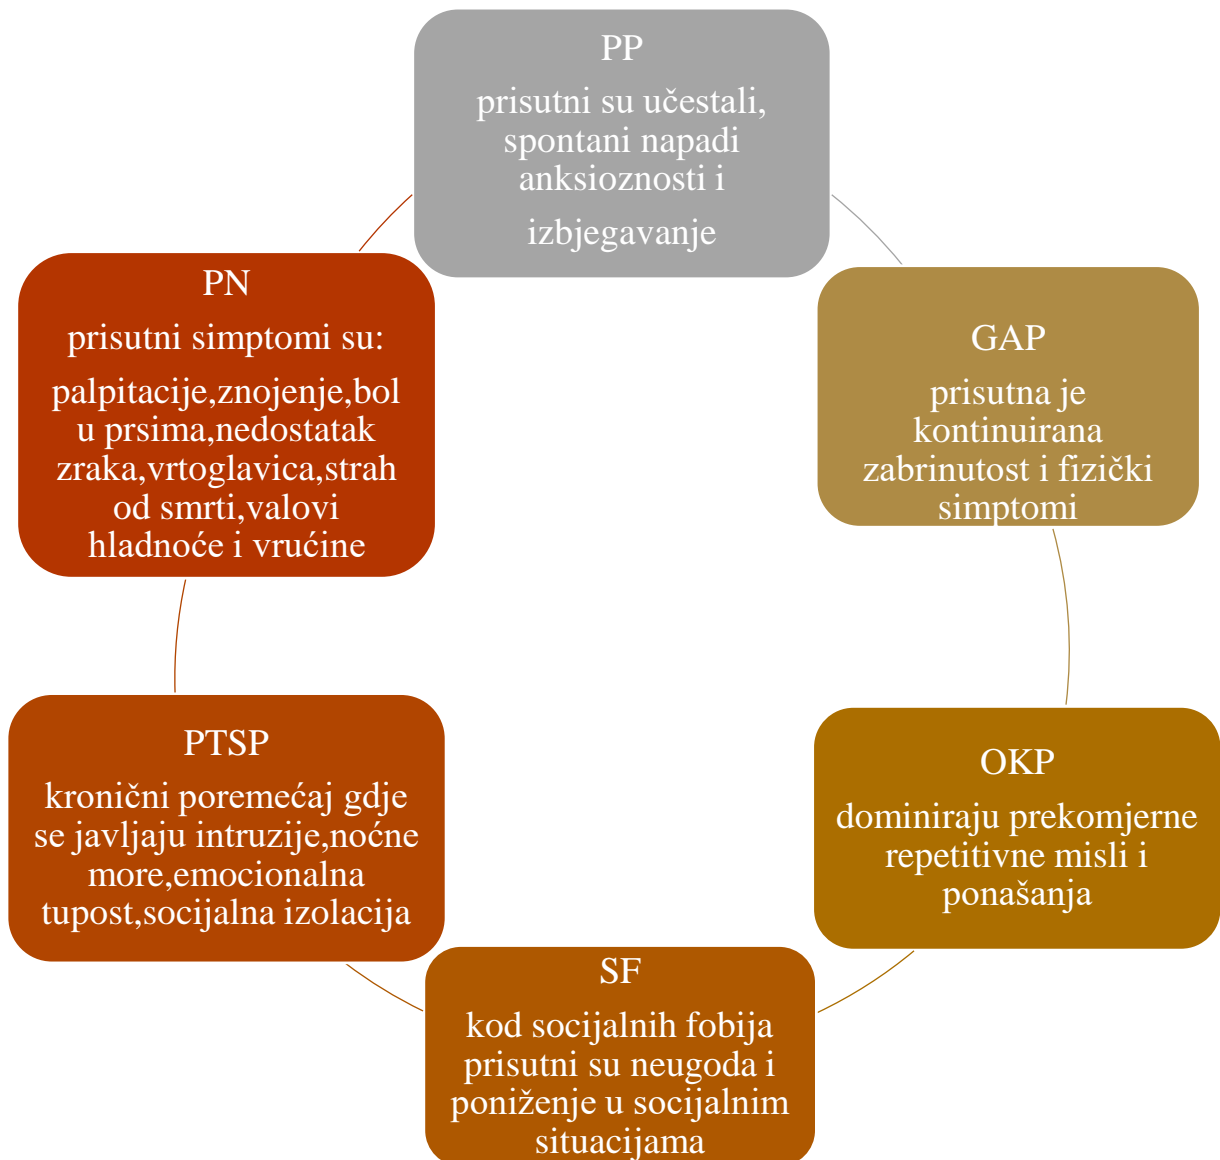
PP

prisutni su učestali, spontani napadi anksioznosti i

izbjegavanje

GAP

prisutna je kontinuirana zabrinutost i fizički simptomi

OKP

dominiraju prekomjerne repetitivne misli i ponašanja

SF

kod socijalnih fobija prisutni su neugoda i poniženje u socijalnim situacijama

PTSP

kronični poremećaj gdje se javljaju intruzije,noćne more,emocionalna tupost,socijalna izolacija

PN

prisutni simptomi su:

palpitacije,znojenje,bol u prsima,nedostatak zraka,vrtoglavica,strah od smrti,valovi hladnoće i vrućine